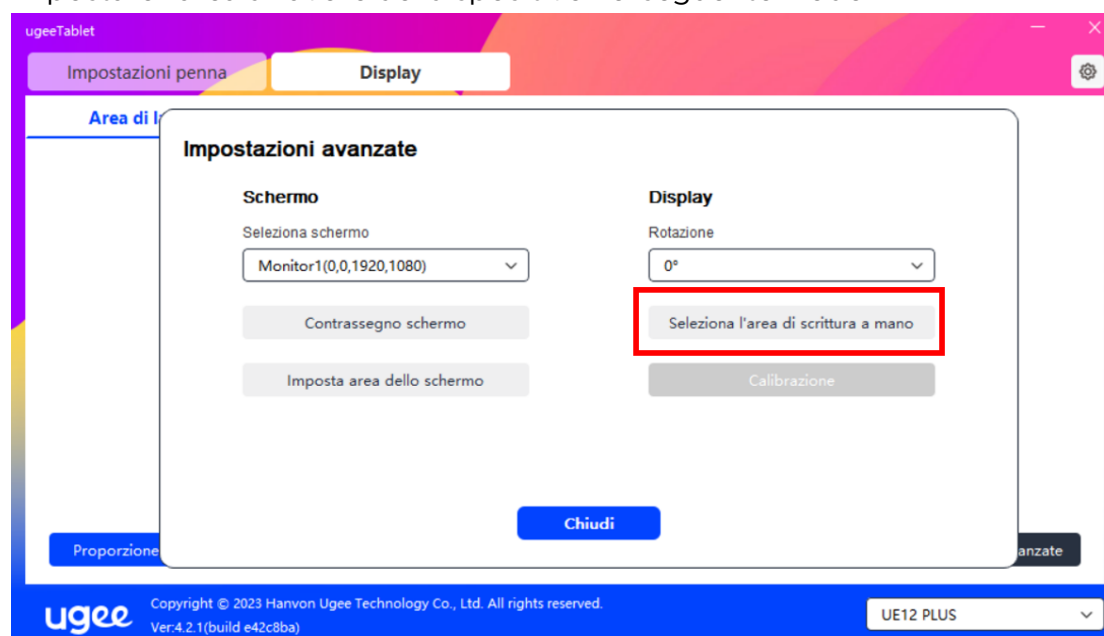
ugeeTablet

Impostazioni penna | Display

Area di l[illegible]

Impostazioni avanzate

Schermo

Seleziona schermo

Monitor1(0,0,1920,1080)

Contrassegno schermo

Imposta area dello schermo

Display

Rotazione

0°

Seleziona l'area di scrittura a mano

Calibrazione

Chiudi

Proporzione

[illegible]anzate

ugee

Copyright © 2023 Hanvon Ugee Technology Co., Ltd. All rights reserved.
Ver:4.2.1(build e42c8ba)

UE12 PLUS